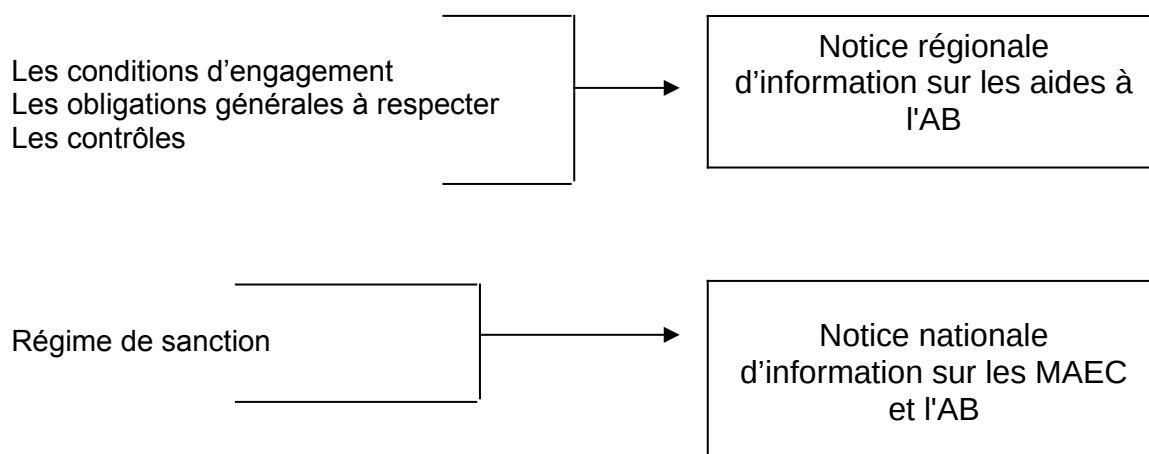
Les conditions d’engagement
Les obligations générales à respecter
Les contrôles

Notice régionale d’information sur les aides à l'AB

Régime de sanction

Notice nationale d’information sur les MAEC et l'AB